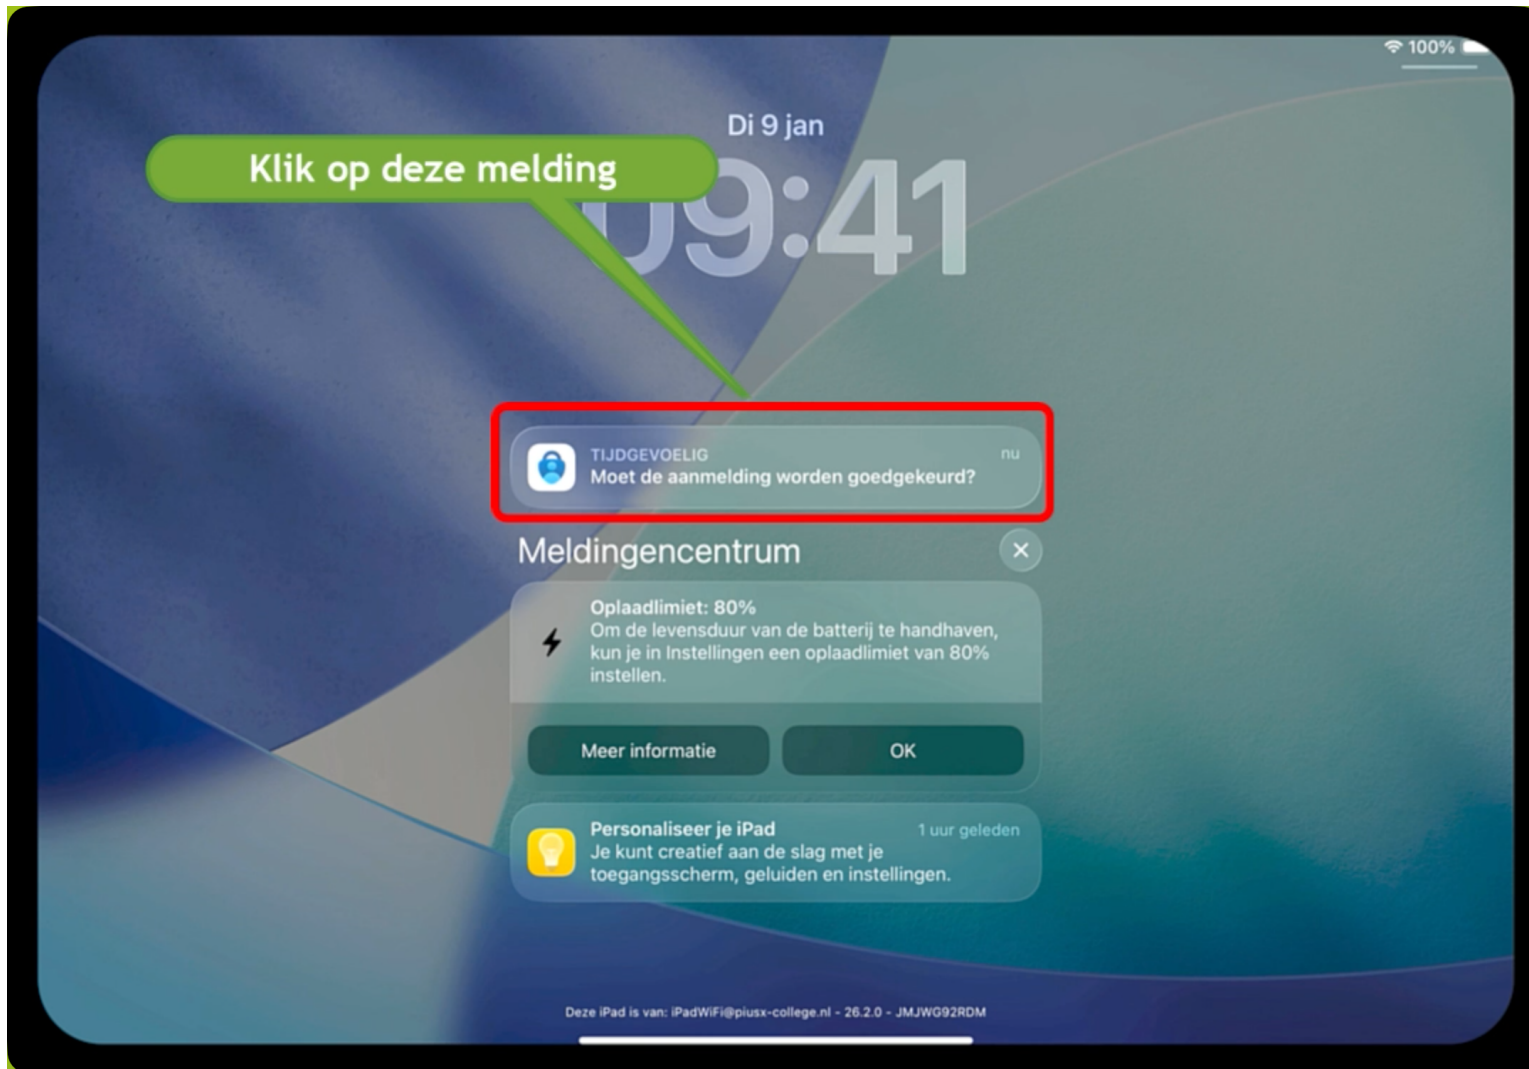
100%

Di 9 jan

Klik op deze melding

09:41

TIJDGEVOELIG
nu
Moet de aanmelding worden goedgekeurd?

Meldingencentrum

Oplaadlimiet: 80%
Om de levensduur van de batterij te handhaven, kun je in Instellingen een oplaadlimiet van 80% instellen.

Meer informatie
OK

Personaliseer je iPad
1 uur geleden
Je kunt creatief aan de slag met je toegangsscherm, geluiden en instellingen.

Deze iPad is van: iPadWiFi@piusx-college.nl - 26.2.0 - JMJWG92RDM